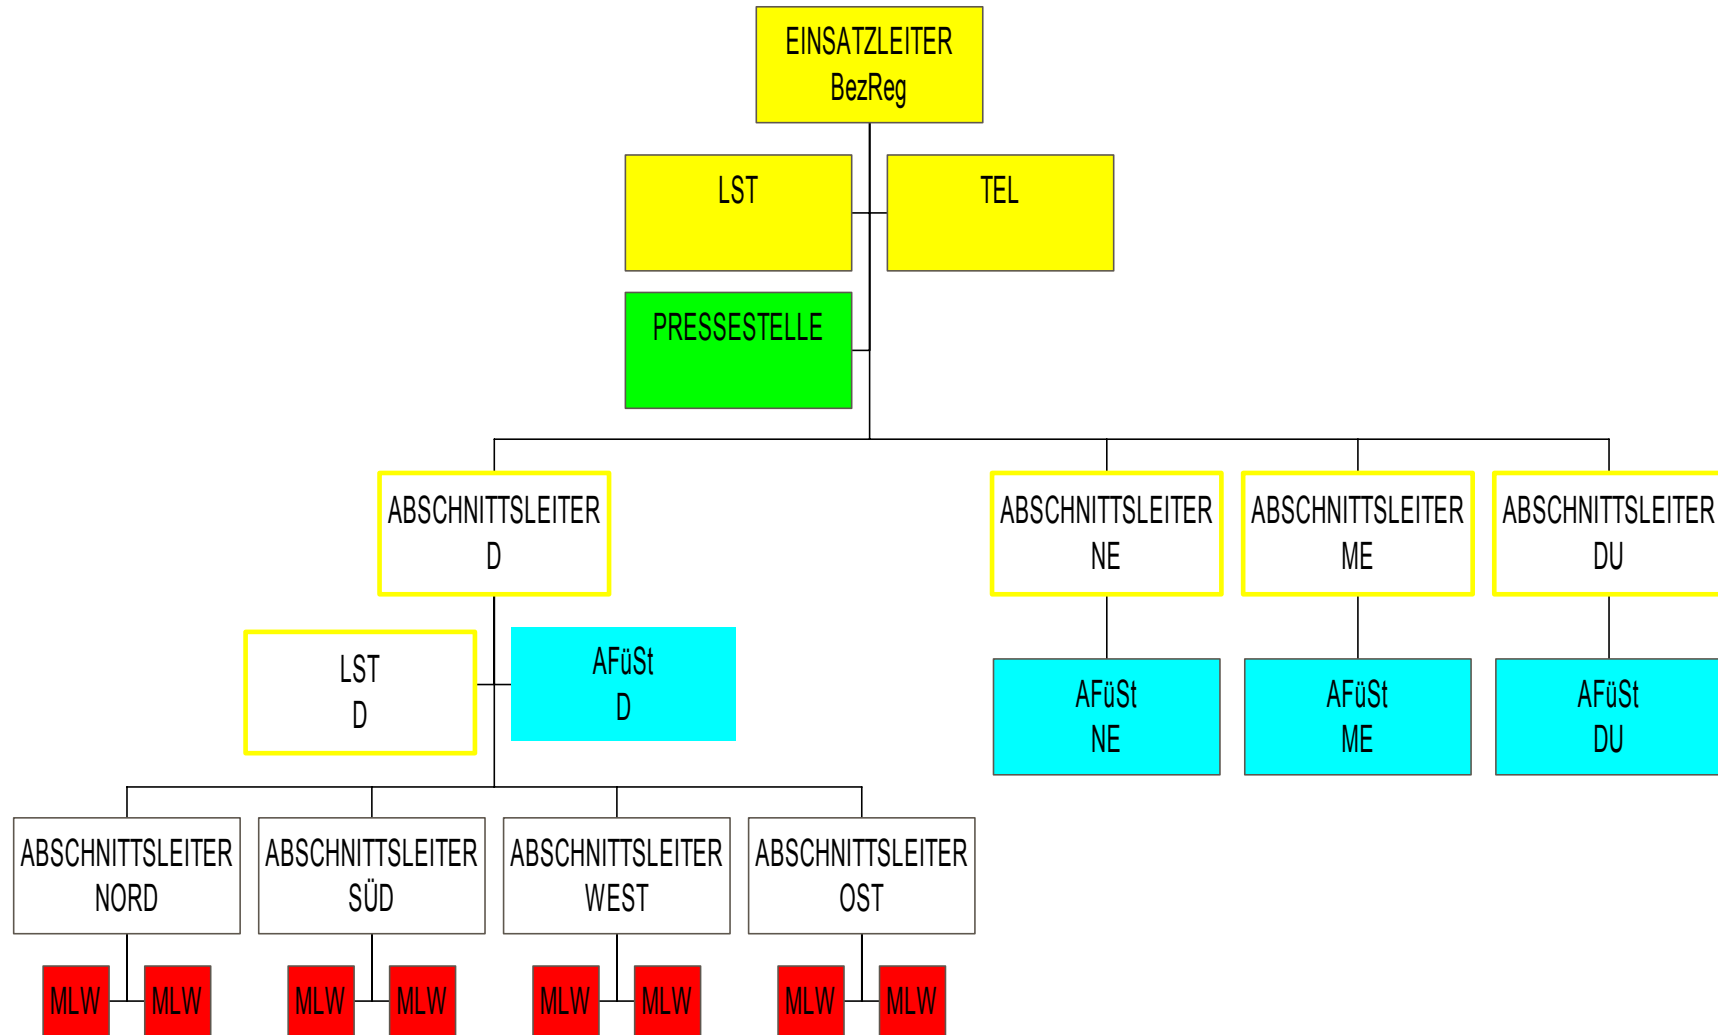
EINSATZLEITER
BezReg

LST

TEL

PRESSESTELLE

ABSCHNITTSLEITER
D

ABSCHNITTSLEITER
NE

ABSCHNITTSLEITER
ME

ABSCHNITTSLEITER
DU

LST
D

AFüSt
D

AFüSt
NE

AFüSt
ME

AFüSt
DU

ABSCHNITTSLEITER
NORD

ABSCHNITTSLEITER
SÜD

ABSCHNITTSLEITER
WEST

ABSCHNITTSLEITER
OST

MLW MLW MLW MLW MLW MLW MLW MLW